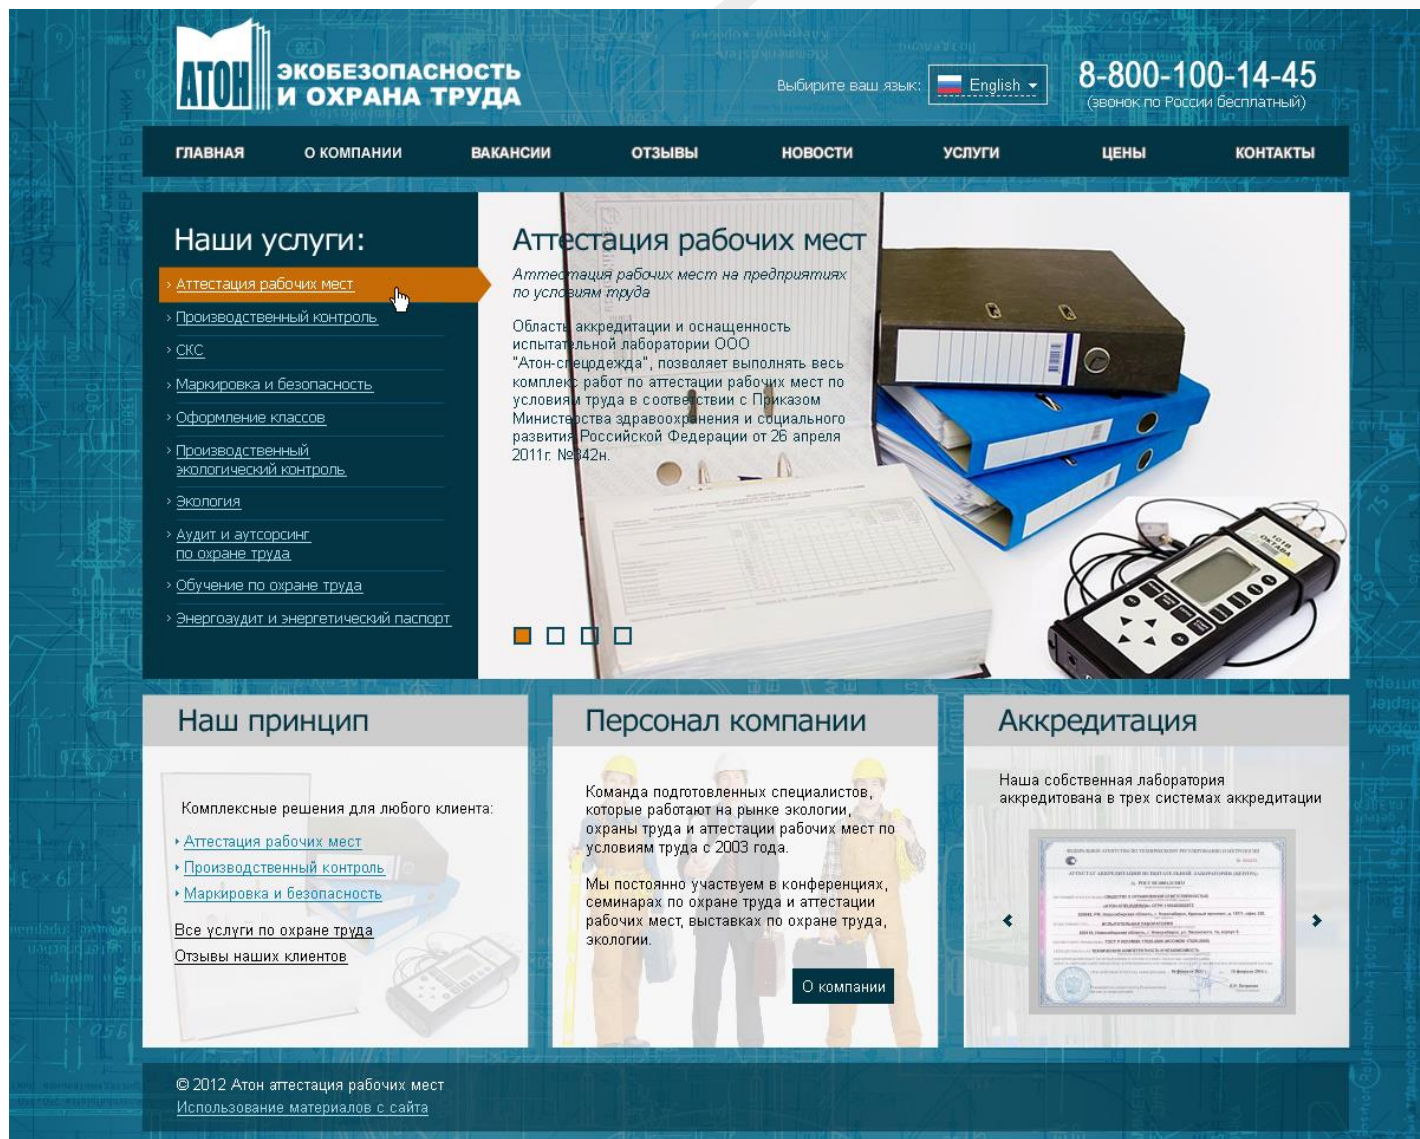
АТОН ЭКОБЕЗОПАСНОСТЬ И ОХРАНА ТРУДА

Выбирите ваш язык: English

8-800-100-14-45
(звонок по России бесплатный)

ГЛАВНАЯ О КОМПАНИИ ВАКАНСИИ ОТЗЫВЫ НОВОСТИ УСЛУГИ ЦЕНЫ КОНТАКТЫ

Наши услуги:
› Аттестация рабочих мест
› Производственный контроль
› СКС
› Маркировка и безопасность
› Оформление классов
› Производственный экологический контроль
› Экология
› Аудит и аутсорсинг по охране труда
› Обучение по охране труда
› Энергоаудит и энергетический паспорт

Аттестация рабочих мест

Аттестация рабочих мест на предприятиях по условиям труда

Область аккредитации и оснащенность испытательной лаборатории ООО "Атон-спецодежда", позволяет выполнять весь комплекс работ по аттестации рабочих мест по условиям труда в соответствии с Приказом Министерства здравоохранения и социального развития Российской Федерации от 26 апреля 2011г. №342н.

Наш принцип

Комплексные решения для любого клиента:
› Аттестация рабочих мест
› Производственный контроль
› Маркировка и безопасность

Все услуги по охране труда
Отзывы наших клиентов

Персонал компании

Команда подготовленных специалистов, которые работают на рынке экологии, охраны труда и аттестации рабочих мест по условиям труда с 2003 года.

Мы постоянно участвуем в конференциях, семинарах по охране труда и аттестации рабочих мест, выставках по охране труда, экологии.

О компании

Аккредитация

Наша собственная лаборатория аккредитована в трех системах аккредитации

© 2012 Атон аттестация рабочих мест
Использование материалов с сайта